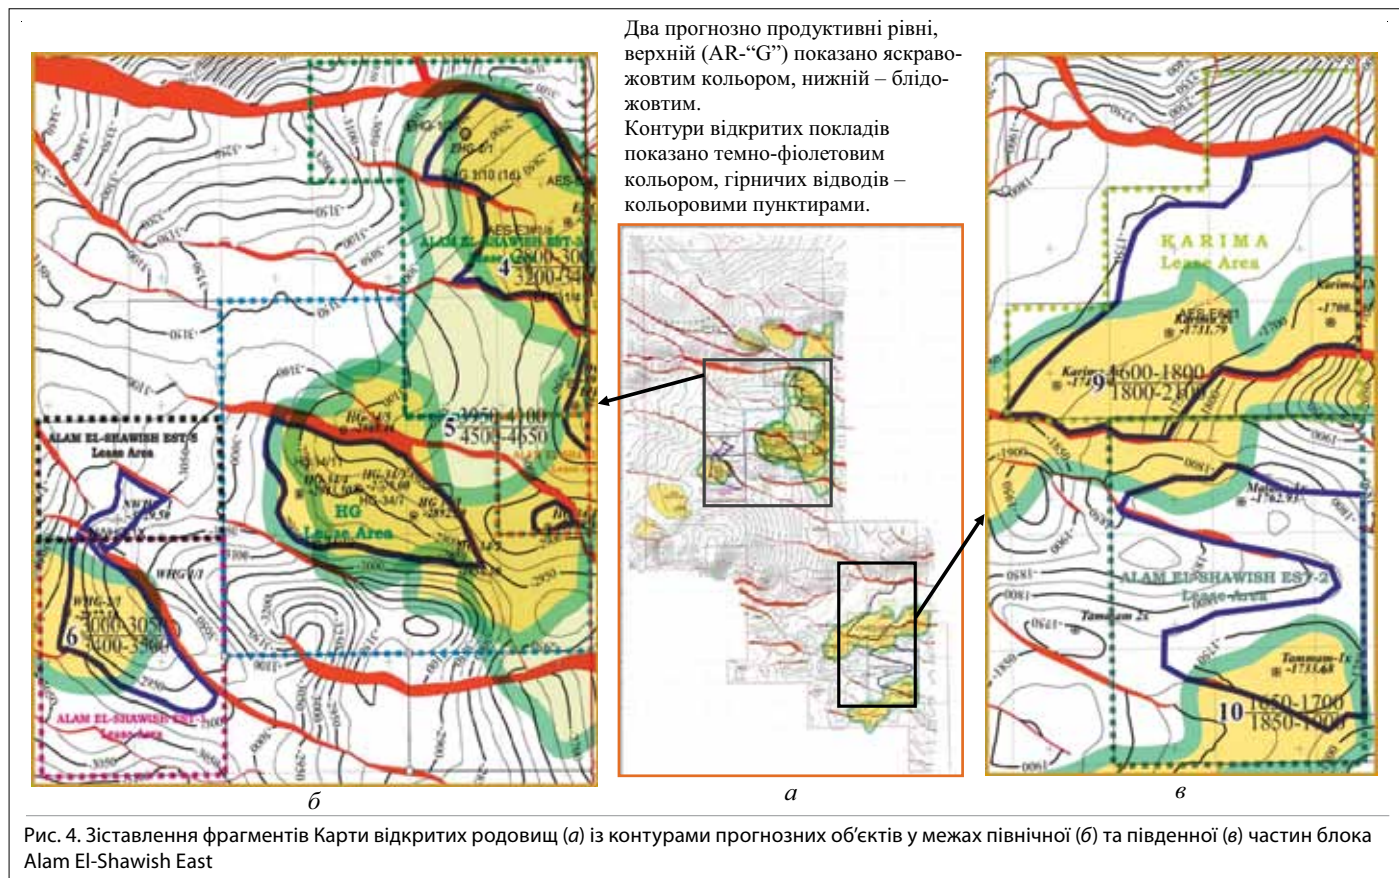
Два прогнозно продуктивні рівні, верхній (AR-"G") показано яскраво-жовтим кольором, нижній – блідо-жовтим.
Контури відкритих покладів показано темно-фіолетовим кольором, гірничих відводів – кольоровими пунктирами.

ALAM EL-SHAWISH EST-3
4 2800-3000
3200-3400

5 3950-4100
4500-4650

HG
Lease Area

ALAM EL-SHAWISH EST-5
Lease Area

6 3000-3050
3400-3500

ALAM EL-SHAWISH EST-1
Lease Area

KARIMA
Lease Area

9 1600-1800
1800-2100

ALAM EL-SHAWISH EST-2
Lease Area

Tammam 2x

Tammam-1x
-1733.68

10 1650-1700
1850-1900

б

а

в

Рис. 4. Зіставлення фрагментів Карти відкритих родовищ (а) із контурами прогнозних об'єктів у межах північної (б) та південної (в) частин блока Alam El-Shawish East